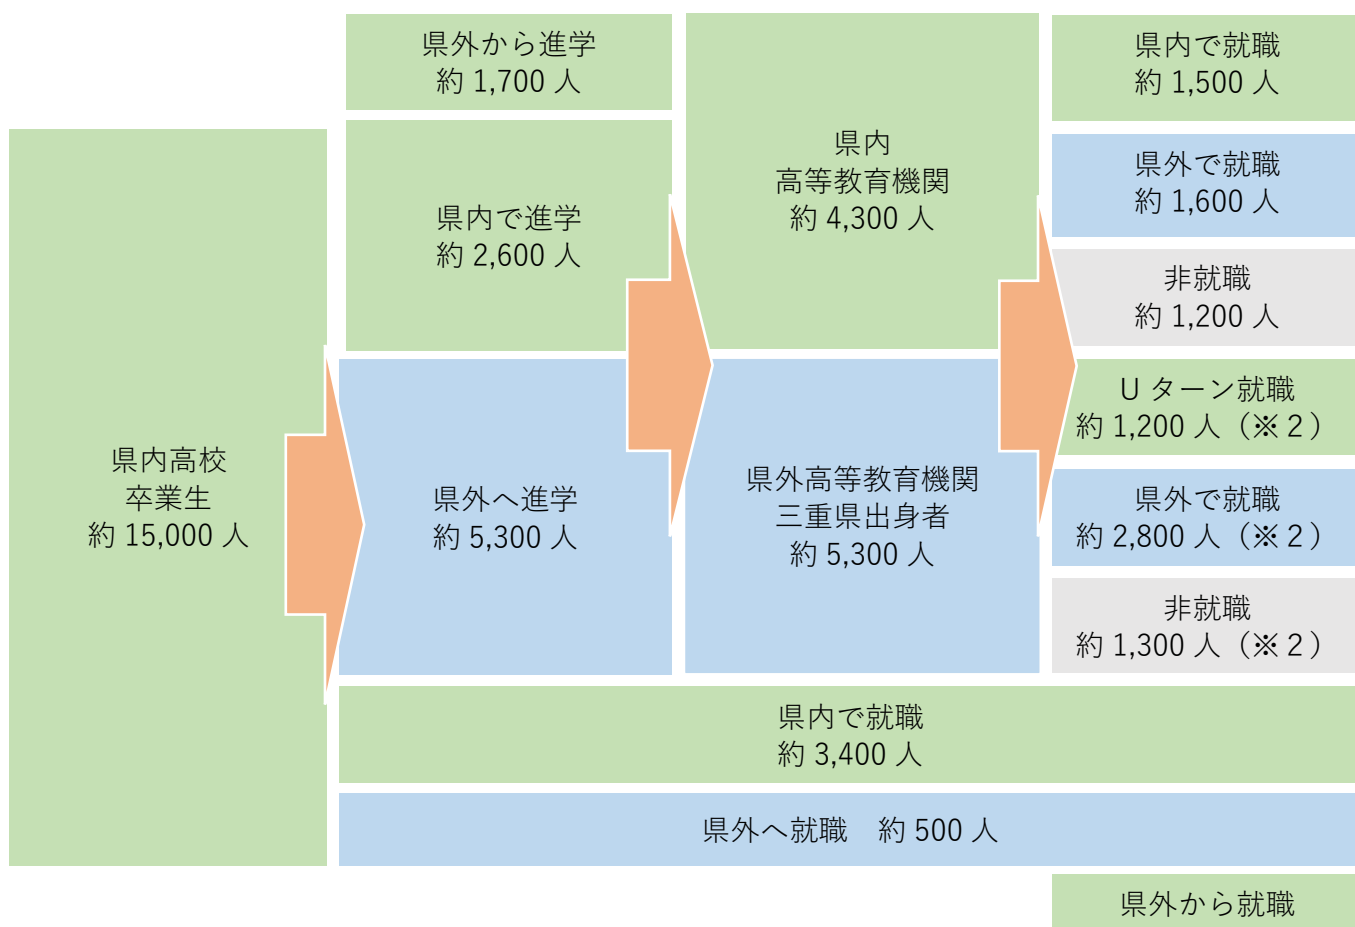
県内高校
卒業生
約 15,000 人

県外から進学
約 1,700 人

県内で進学
約 2,600 人

県外へ進学
約 5,300 人

県内
高等教育機関
約 4,300 人

県外高等教育機関
三重県出身者
約 5,300 人

県内で就職
約 1,500 人

県外で就職
約 1,600 人

非就職
約 1,200 人

U ターン就職
約 1,200 人（※２）

県外で就職
約 2,800 人（※２）

非就職
約 1,300 人（※２）

県内で就職
約 3,400 人

県外へ就職　約 500 人

県外から就職